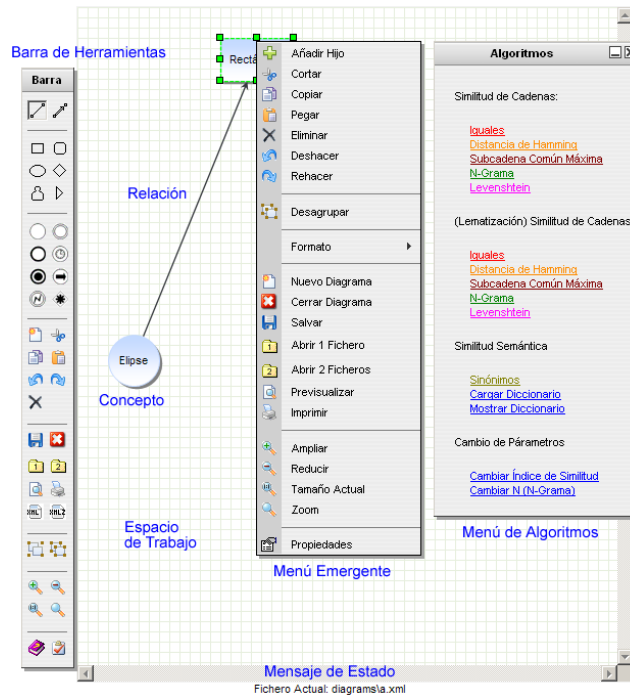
Barra de Herramientas

Barra

Rectá

Relación

Elipse

Concepto

Espacio de Trabajo

Añadir Hijo
Cortar
Copiar
Pegar
Eliminar
Deshacer
Rehacer

Desagrupar

Formato

Nuevo Diagrama
Cerrar Diagrama
Salvar
Abrir 1 Fichero
Abrir 2 Ficheros
Previsualizar
Imprimir

Ampliar
Reducir
Tamaño Actual
Zoom

Propiedades

Menú Emergente

Algoritmos

Similitud de Cadenas:

Iguales
Distancia de Hamming
Subcadena Común Máxima
N-Grama
Levenshtein

(Lematización) Similitud de Cadenas

Iguales
Distancia de Hamming
Subcadena Común Máxima
N-Grama
Levenshtein

Similitud Semántica

Sinónimos
Cargar Diccionario
Mostrar Diccionario

Cambio de Párametros

Cambiar Índice de Similitud
Cambiar N (N-Grama)

Menú de Algoritmos

Mensaje de Estado

Fichero Actual: diagrams\a.xml